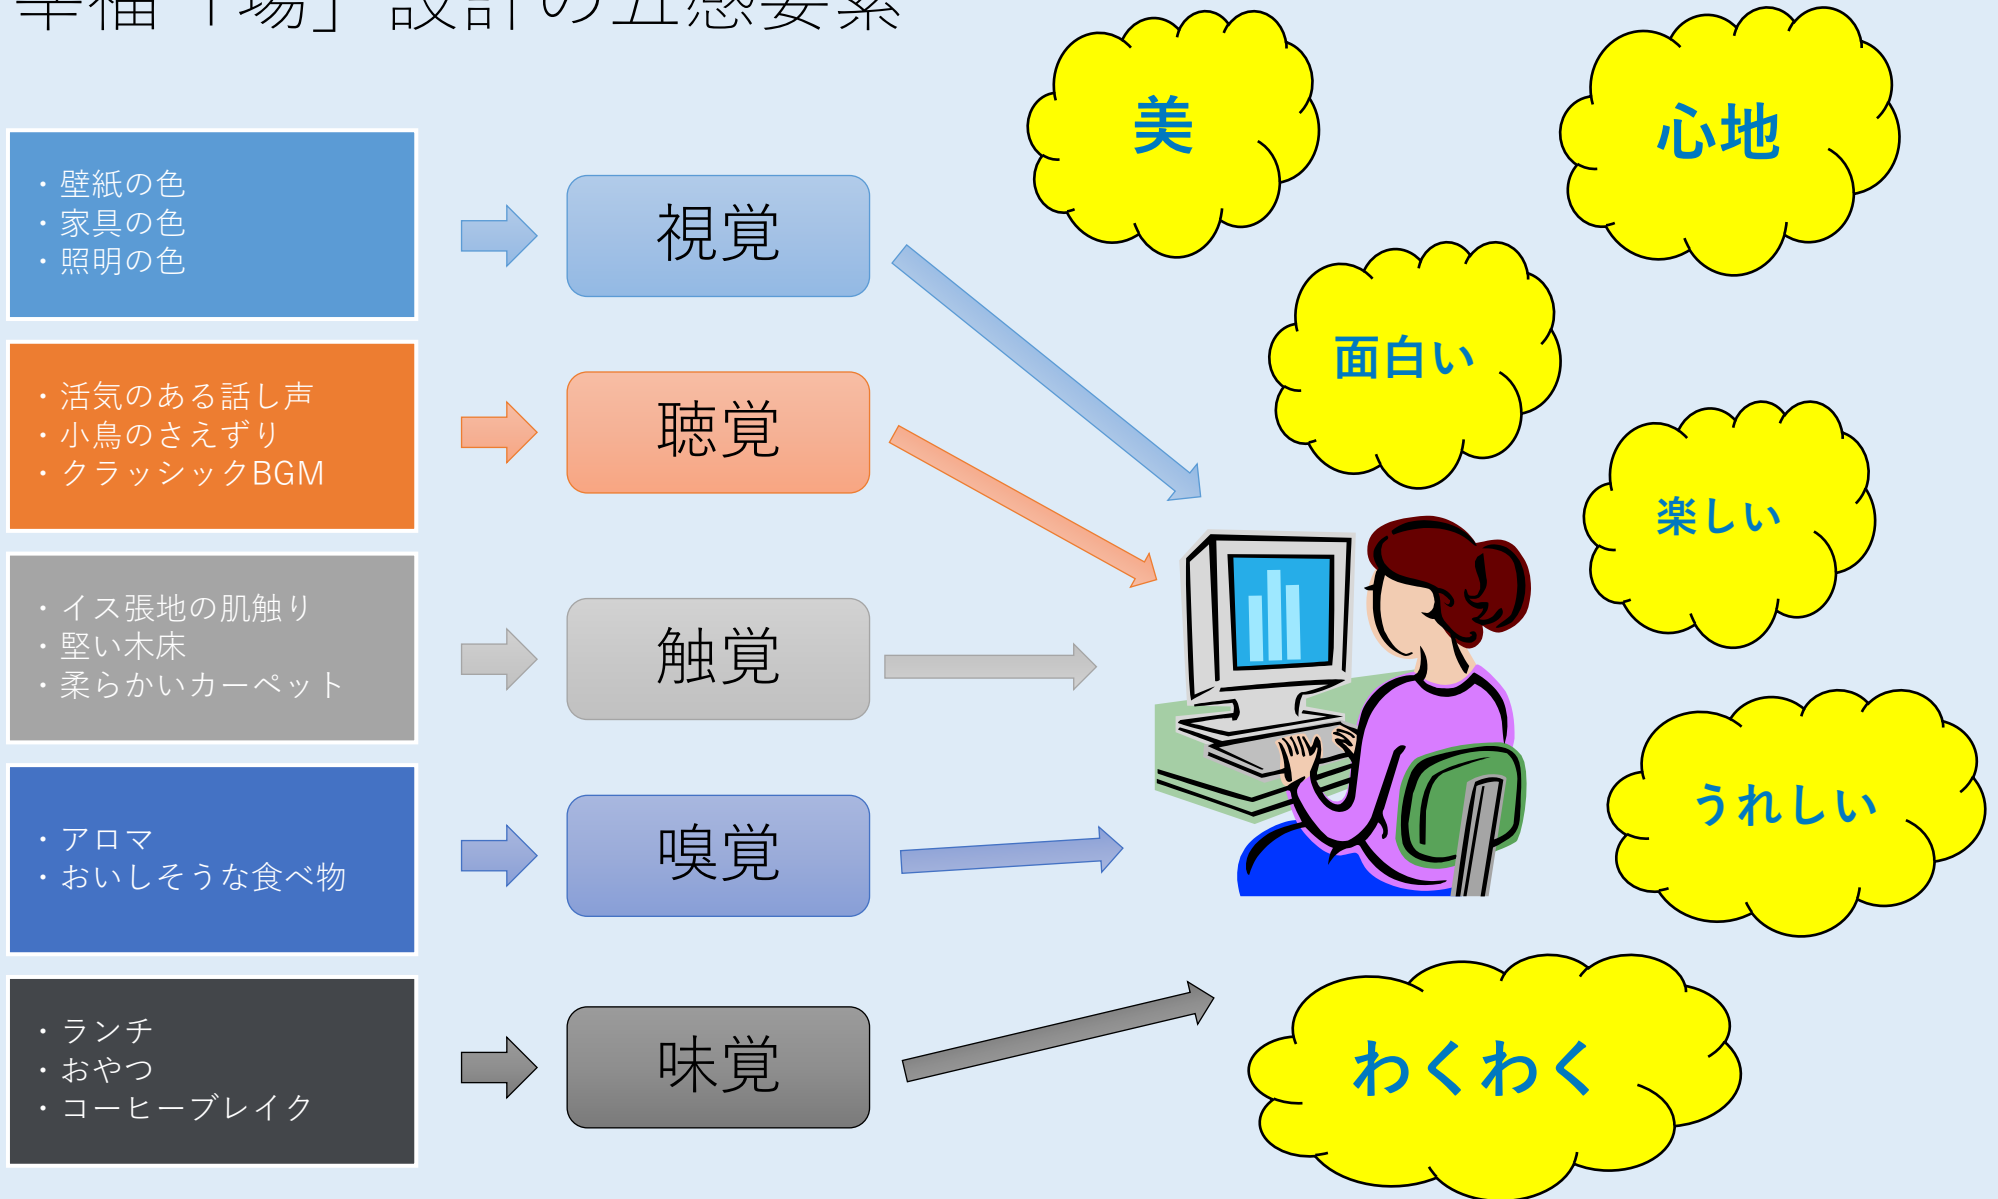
幸福「場」設計の五感要素

・壁紙の色
・家具の色
・照明の色

視覚

・活気のある話し声
・小鳥のさえずり
・クラッシックBGM

聴覚

・イス張地の肌触り
・堅い木床
・柔らかいカーペット

触覚

・アロマ
・おいしそうな食べ物

嗅覚

・ランチ
・おやつ
・コーヒーブレイク

味覚

美

心地

面白い

楽しい

うれしい

わくわく